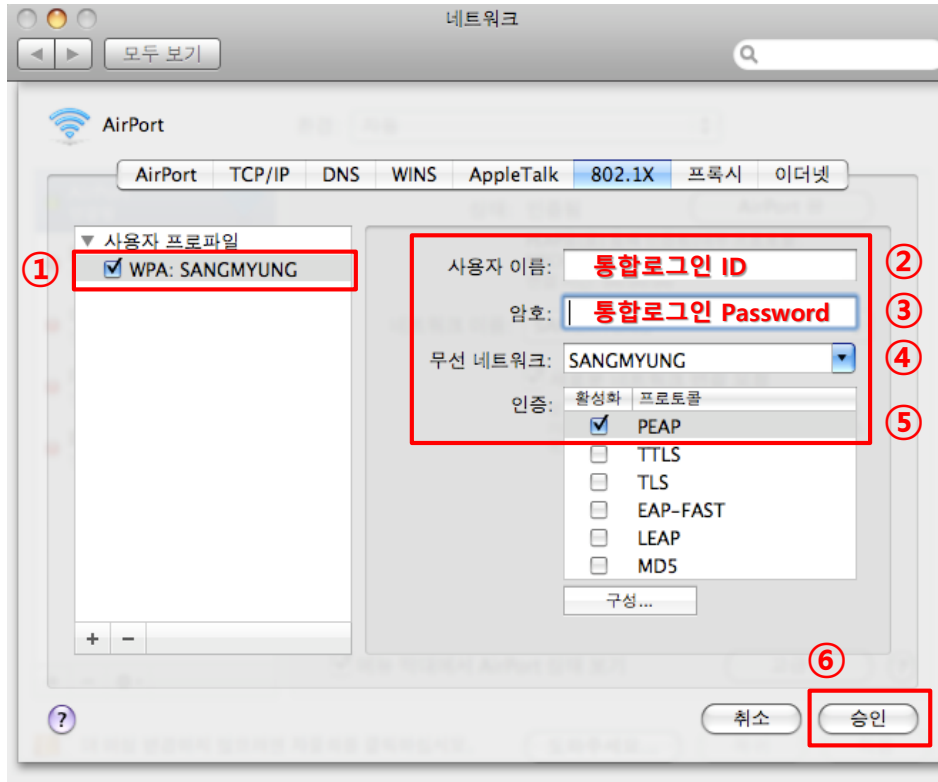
네트워크

모두 보기

AirPort

AirPort | TCP/IP | DNS | WINS | AppleTalk | 802.1X | 프록시 | 이더넷

▼ 사용자 프로파일
① WPA: SANGMYUNG

사용자 이름: 통합로그인 ID ②
암호: 통합로그인 Password ③
무선 네트워크: SANGMYUNG ④
인증: ⑤

| 활성화 | 프로토콜 |
|---|---|
| ☑ | PEAP |
| ☐ | TTLS |
| ☐ | TLS |
| ☐ | EAP-FAST |
| ☐ | LEAP |
| ☐ | MD5 |

구성...

+ −

?

⑥
취소
승인